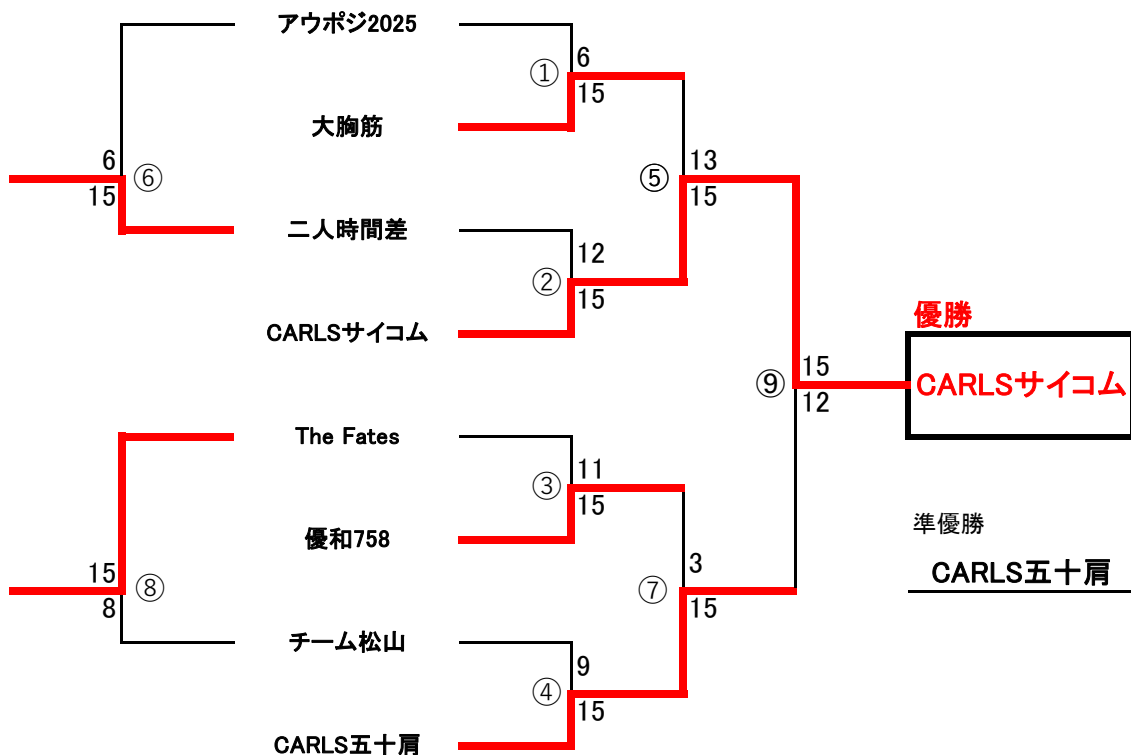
アウポジ2025

①
6
15

大胸筋

6
⑥
15

⑤
13
15

二人時間差

②
12
15

CARLSサイコム

⑨
15
12

優勝

CARLSサイコム

The Fates

③
11
15

優和758

15
⑧
8

⑦
3
15

準優勝

CARLS五十肩

チーム松山

④
9
15

CARLS五十肩